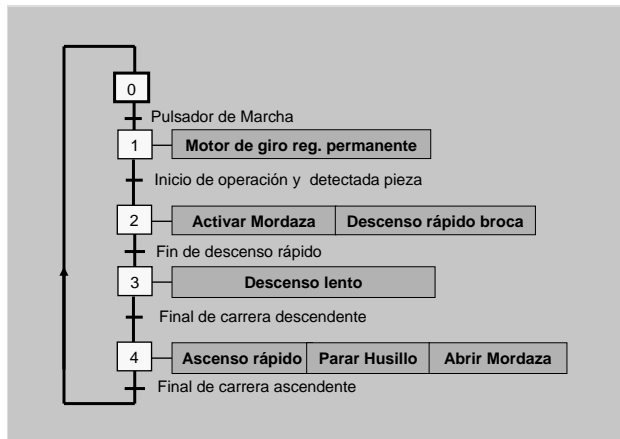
0
Pulsador de Marcha
1 Motor de giro reg. permanente
Inicio de operación y detectada pieza
2 Activar Mordaza Descenso rápido broca
Fin de descenso rápido
3 Descenso lento
Final de carrera descendente
4 Ascenso rápido Parar Husillo Abrir Mordaza
Final de carrera ascendente